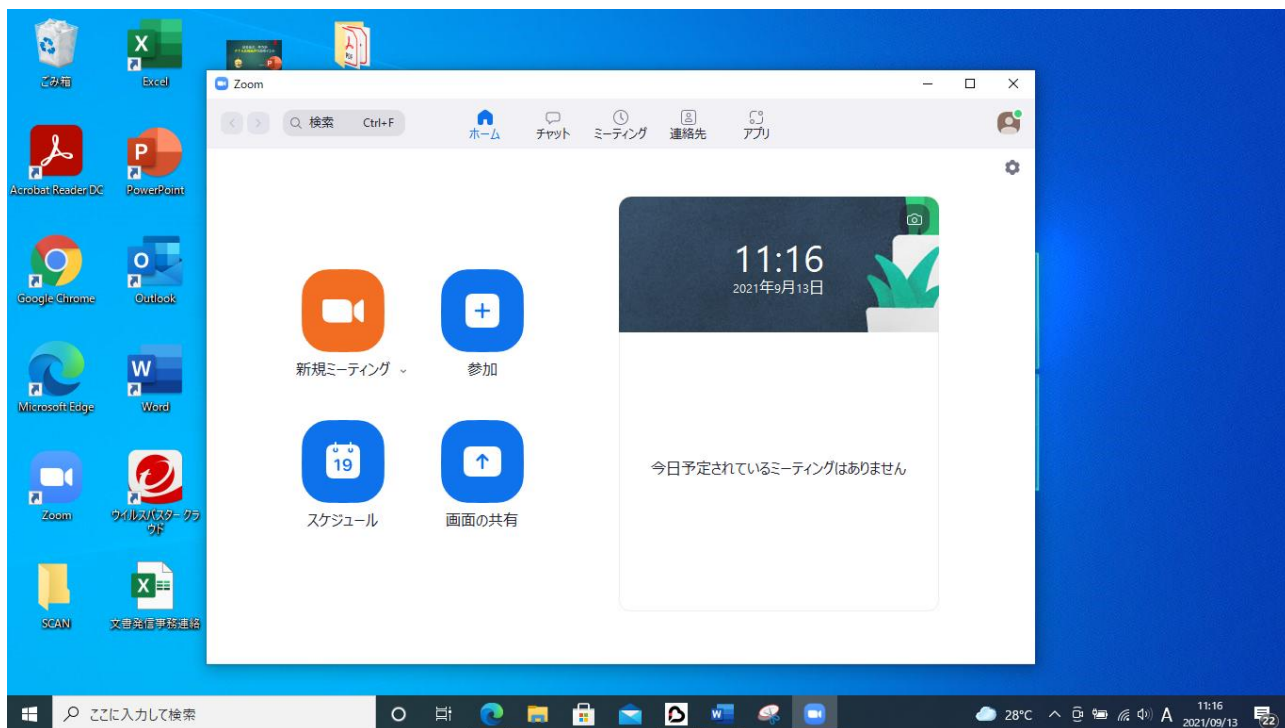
ごみ箱

Excel

Acrobat Reader DC

PowerPoint

Google Chrome

Outlook

Microsoft Edge

Word

Zoom

ウイルスバスター クラウド

SCAN

文書発信事務連絡

Zoom

検索 Ctrl+F

ホーム チャット ミーティング 連絡先 アプリ

新規ミーティング

参加

19

スケジュール

画面の共有

11:16
2021年9月13日

今日予定されているミーティングはありません

ここに入力して検索

28°C A 11:16 2021/09/13

22